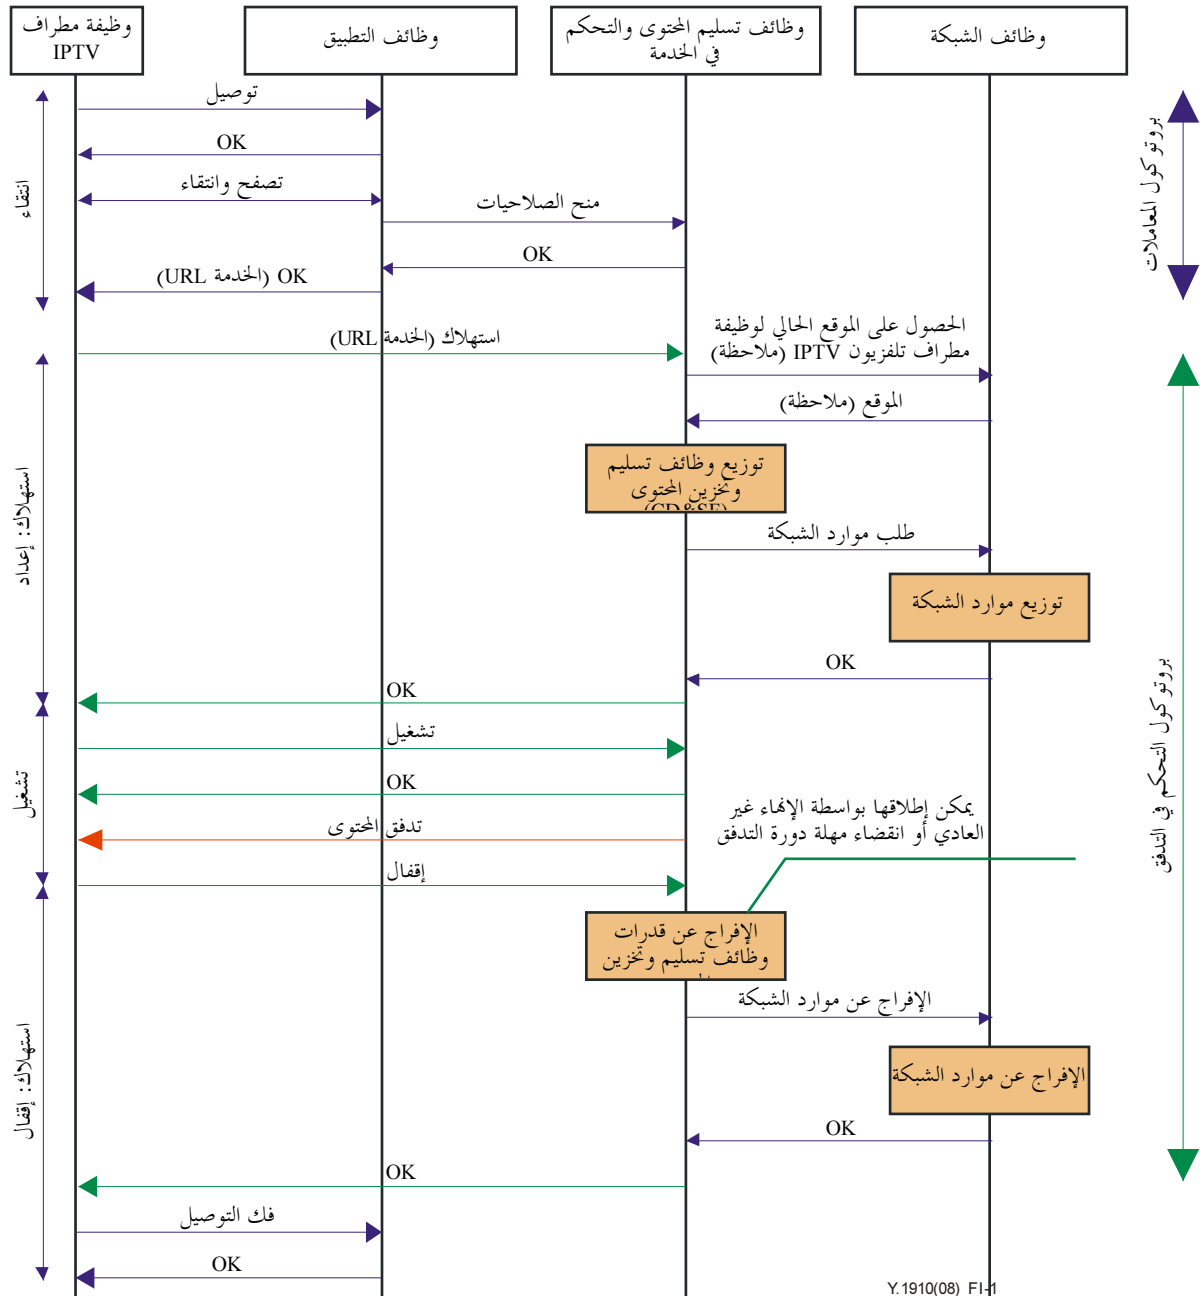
وظيفة مطراف IPTV

وظائف التطبيق

وظائف تسليم المحتوى والتحكم في الخدمة

وظائف الشبكة

انتقاء

بروتوكول المعاملات

توصيل

OK

تصفح وانتقاء

منح الصلاحيات

OK

OK (الخدمة URL)

استهلاك (الخدمة URL)

الحصول على الموقع الحالي لوظيفة مطراف تلفزيون IPTV (ملاحظة)

الموقع (ملاحظة)

استهلاك: إعداد

توزيع وظائف تسليم وتخزين المحتوى (CD&SF)

طلب موارد الشبكة

توزيع موارد الشبكة

OK

OK

بروتوكول التحكم في التدفق

تشغيل

تشغيل

OK

يمكن إطلاقها بواسطة الإنهاء غير العادي أو انقضاء مهلة دورة التدفق

تدفق المحتوى

إقفال

الإفراج عن قدرات وظائف تسليم وتخزين

الإفراج عن موارد الشبكة

استهلاك: إقفال

الإفراج عن موارد الشبكة

OK

OK

فك التوصيل

OK

Y.1910(08)_FI-1